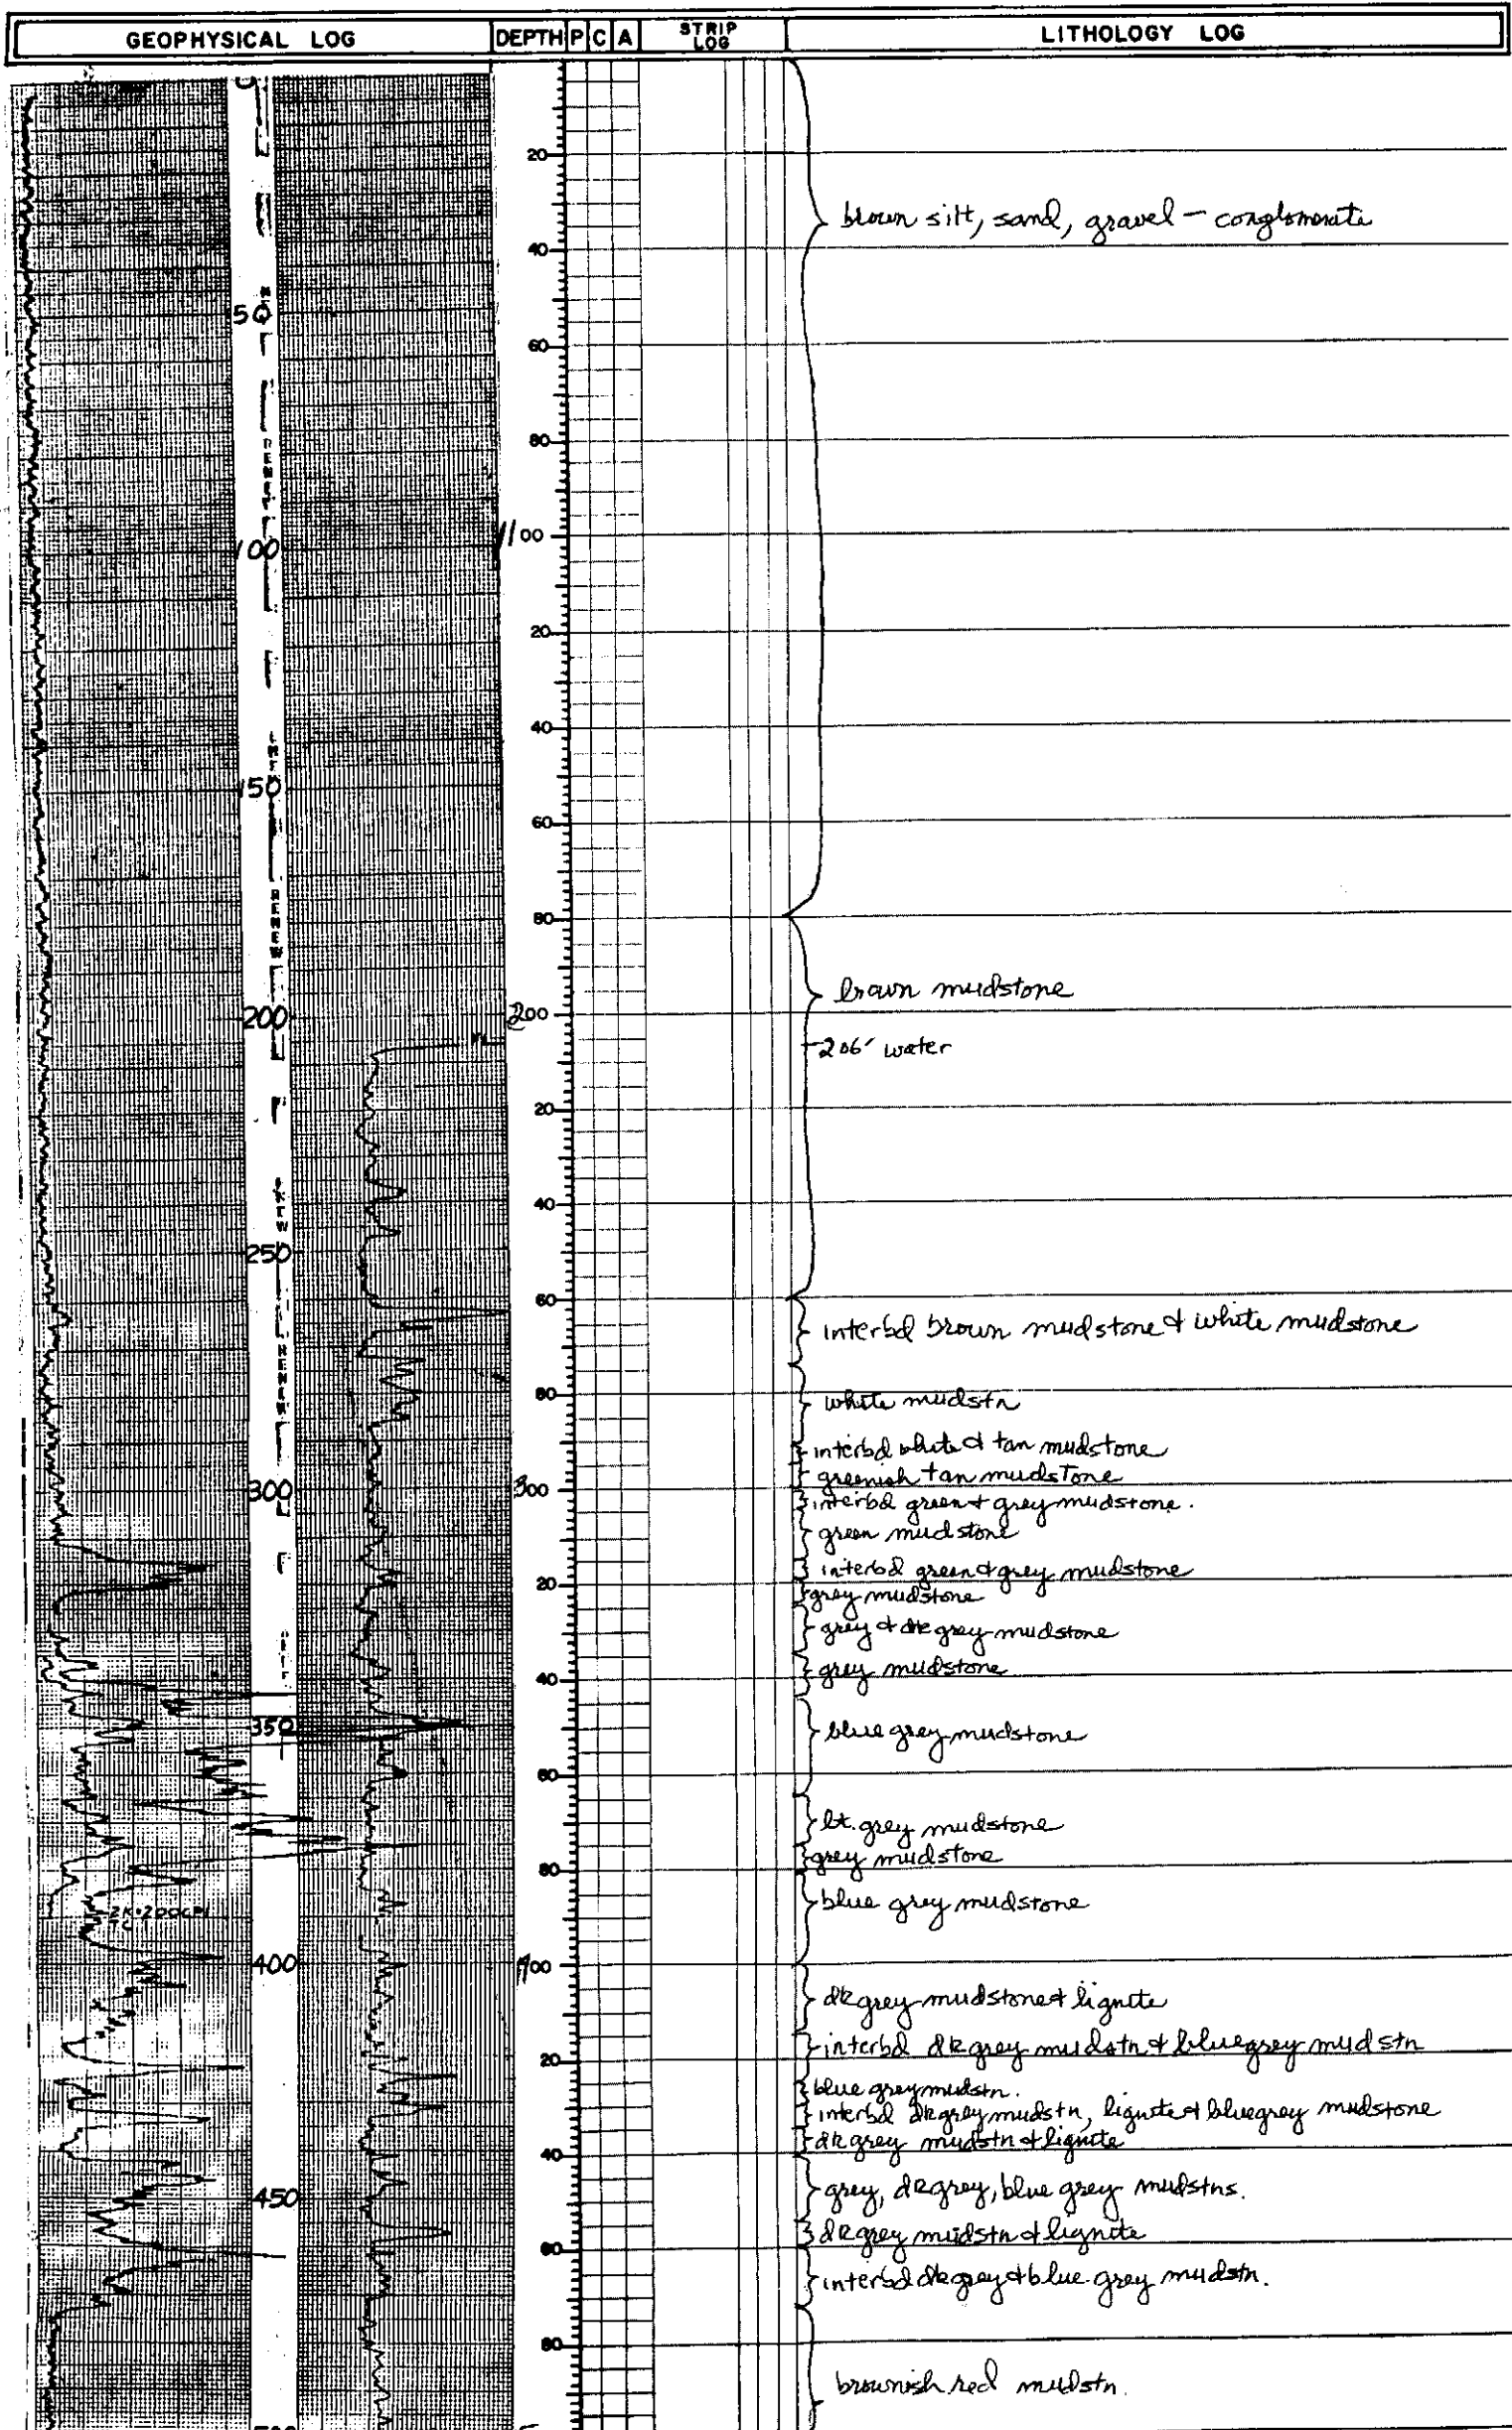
GEOPHYSICAL LOG | DEPTH | P | C | A | STRIP LOG | LITHOLOGY LOG

50
100
150
200
250
300
350
400
450

20
40
60
80
100
20
40
60
80
200
20
40
60
80
300
20
40
60
80
400
20
40
60
80

brown silt, sand, gravel – conglomerate

brown mudstone

206' water

interbd brown mudstone & white mudstone

white mudstn

interbd white & tan mudstone

greenish tan mudstone

interbd green & grey mudstone.

green mudstone

interbd green & grey mudstone

grey mudstone

grey & dk grey mudstone

grey mudstone

blue grey mudstone

lt. grey mudstone

grey mudstone

blue grey mudstone

dk grey mudstone & lignite

interbd dk grey mudstn & bluegrey mudstn

blue grey mudstn.

interbd dk grey mudstn, lignite & bluegrey mudstone

dk grey mudstn & lignite

grey, dk grey, blue grey mudstns.

dk grey mudstn & lignite

interbd dk grey & blue grey mudstn.

brownish red mudstn.